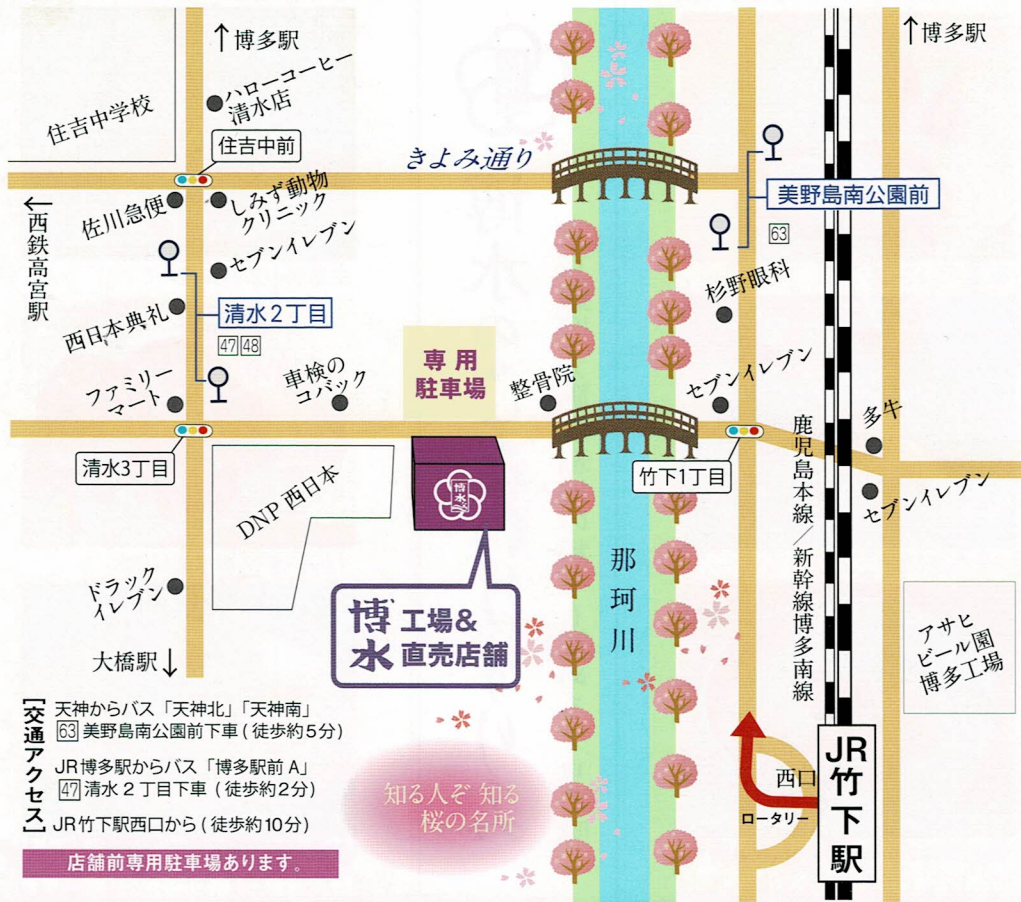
↑博多駅

ハローコーヒー
清水店

住吉中学校

住吉中前

きよみ通り

↑博多駅

美野島南公園前

63

←西鉄高宮駅

佐川急便

しみず動物クリニック

セブンイレブン

清水2丁目

47 48

西日本典礼

杉野眼科

専用
駐車場

ファミリーマート

車検のコバック

整骨院

セブンイレブン

多牛

清水3丁目

竹下1丁目

鹿児島本線／新幹線博多南線

DNP 西日本

セブンイレブン

博水

那珂川

ドラッグイレブン

博水 工場&直売店舗

アサヒビール園博多工場

大橋駅↓

【交通アクセス】
天神からバス「天神北」「天神南」
63 美野島南公園前下車（徒歩約5分）
JR博多駅からバス「博多駅前A」
47 清水2丁目下車（徒歩約2分）
JR竹下駅西口から（徒歩約10分）

知る人ぞ 知る
桜の名所

西口

ロータリー

JR竹下駅

店舗前専用駐車場あります。